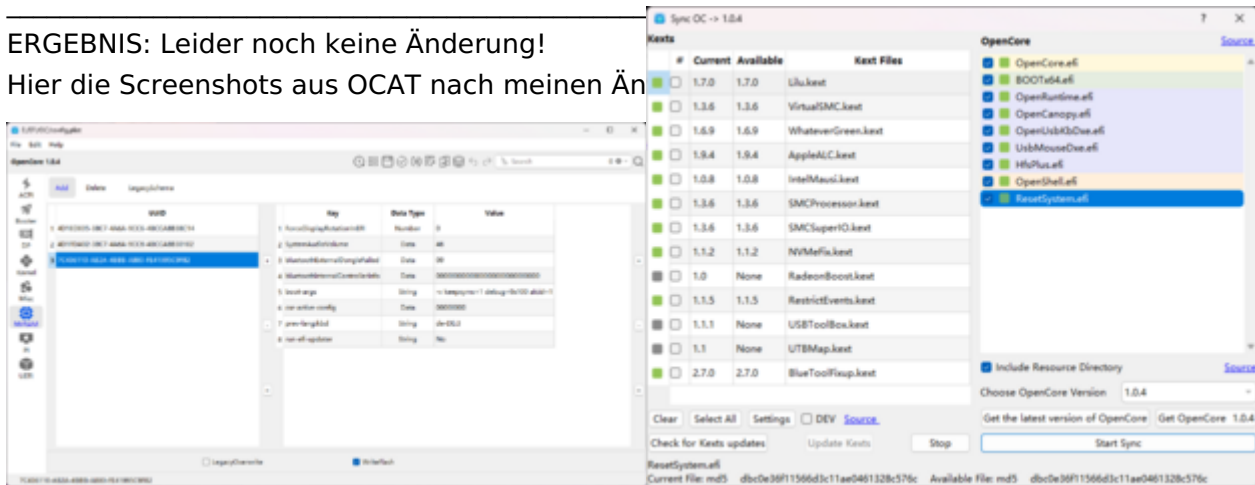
ERGEBNIS: Leider noch keine Änderung!
Hier die Screenshots aus OCAT nach meinen Än

OCAuxiliaryTools
File Edit Help
OpenCore 1.0.4

Add Delete LegacySchema

UUID
1 4D1EDE05-38C7-4A6A-9CC6-4BCCA8B38C14
2 4D1FDA02-38C7-4A6A-9CC6-4BCCA8B3B102
3 7C436110-AB2A-4BBB-A880-FE41995C9F82

| | Key | Data Type | Value |
|---|---|---|---|
| 1 | ForceDisplayRotationInEFI | Number | 0 |
| 2 | SystemAudioVolume | Data | 46 |
| 3 | bluetoothExternalDongleFailed | Data | 00 |
| 4 | bluetoothInternalControllerInfo | Data | 0000000000000000000000000 |
| 5 | boot-args | String | -v keepsyms=1 debug=0x100 alcid=1 |
| 6 | csr-active-config | Data | 00000000 |
| 7 | prev-lang:kbd | String | de-DE:3 |
| 8 | run-efi-updater | String | No |

LegacyOverwrite WriteFlash

7C436110-AB2A-4BBB-A880-FE41995C9F82

Sync OC -> 1.0.4
Kexts

| # | Current | Available | Kext Files |
|---|---|---|---|
| | 1.7.0 | 1.7.0 | Lilu.kext |
| | 1.3.6 | 1.3.6 | VirtualSMC.kext |
| | 1.6.9 | 1.6.9 | WhateverGreen.kext |
| | 1.9.4 | 1.9.4 | AppleALC.kext |
| | 1.0.8 | 1.0.8 | IntelMausi.kext |
| | 1.3.6 | 1.3.6 | SMCProcessor.kext |
| | 1.3.6 | 1.3.6 | SMCSuperIO.kext |
| | 1.1.2 | 1.1.2 | NVMeFix.kext |
| | 1.0 | None | RadeonBoost.kext |
| | 1.1.5 | 1.1.5 | RestrictEvents.kext |
| | 1.1.1 | None | USBToolBox.kext |
| | 1.1 | None | UTBMap.kext |
| | 2.7.0 | 2.7.0 | BlueToolFixup.kext |

Clear Select All Settings DEV Source
Check for Kexts updates Update Kexts Stop

OpenCore Source
OpenCore.efi
BOOTx64.efi
OpenRuntime.efi
OpenCanopy.efi
OpenUsbKbDxe.efi
UsbMouseDxe.efi
HfsPlus.efi
OpenShell.efi
ResetSystem.efi

Include Resource Directory Source
Choose OpenCore Version 1.0.4
Get the latest version of OpenCore Get OpenCore 1.0.4
Start Sync

ResetSystem.efi
Current File: md5 dbc0e36f11566d3c11ae0461328c576c Available File: md5 dbc0e36f11566d3c11ae0461328c576c